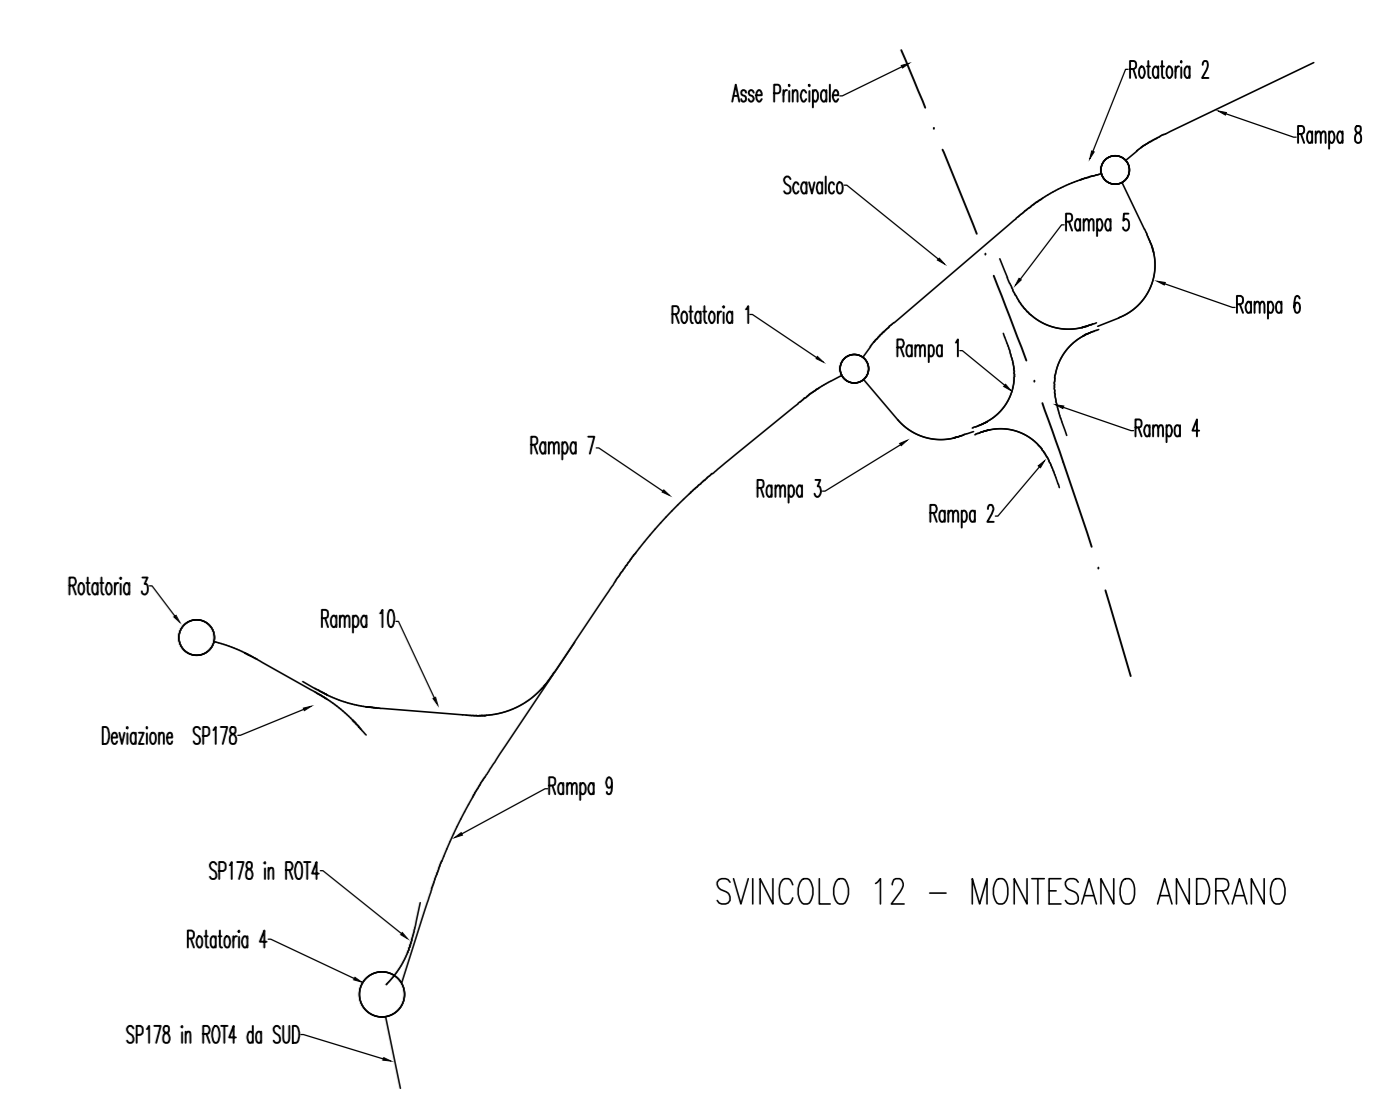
Asse Principale

Rotatoria 2

Rampa 8

Scavalco

Rampa 5

Rampa 6

Rotatoria 1

Rampa 1

Rampa 4

Rampa 7

Rampa 3

Rampa 2

Rotatoria 3

Rampa 10

Deviazione SP178

Rampa 9

SP178 in ROT4

SVINCOLO 12 – MONTESANO ANDRANO

Rotatoria 4

SP178 in ROT4 da SUD